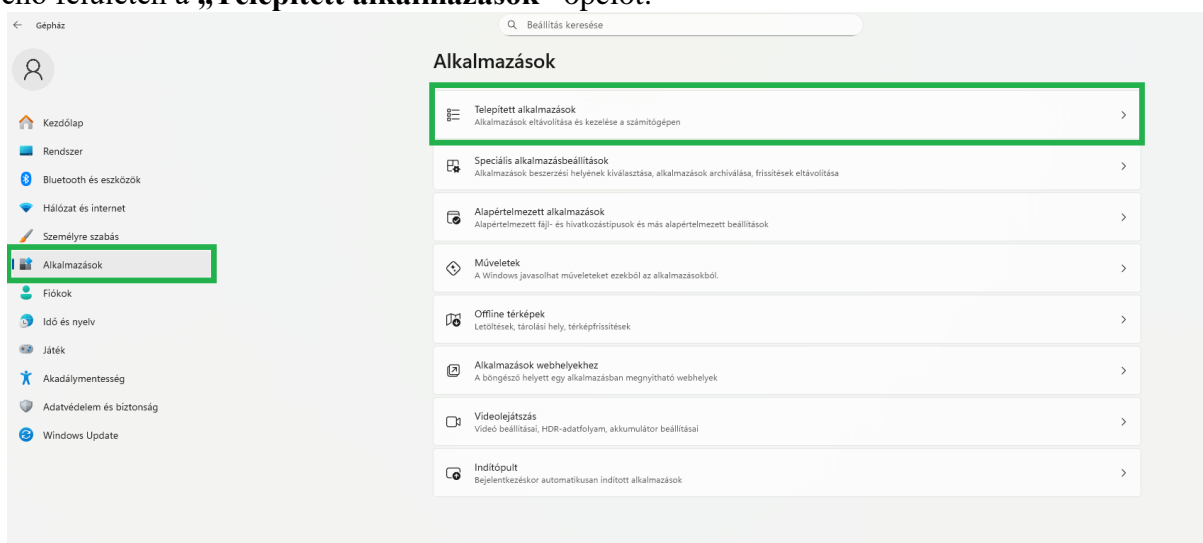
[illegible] felületen a „Telepített alkalmazások" opciót.

← Gépház

Beállítás keresése

Kezdőlap
Rendszer
Bluetooth és eszközök
Hálózat és internet
Személyre szabás
Alkalmazások
Fiókok
Idő és nyelv
Játék
Akadálymentesség
Adatvédelem és biztonság
Windows Update

Alkalmazások

Telepített alkalmazások
Alkalmazások eltávolítása és kezelése a számítógépen

Speciális alkalmazásbeállítások
Alkalmazások beszerzési helyének kiválasztása, alkalmazások archiválása, frissítések eltávolítása

Alapértelmezett alkalmazások
Alapértelmezett fájl- és hivatkozástípusok és más alapértelmezett beállítások

Műveletek
A Windows javasolhat műveleteket ezekből az alkalmazásokból.

Offline térképek
Letöltések, tárolási hely, térképfrissítések

Alkalmazások webhelyekhez
A böngésző helyett egy alkalmazásban megnyitható webhelyek

Videolejátszás
Videó beállításai, HDR-adatfolyam, akkumulátor beállításai

Indítópult
Bejelentkezéskor automatikusan indított alkalmazások